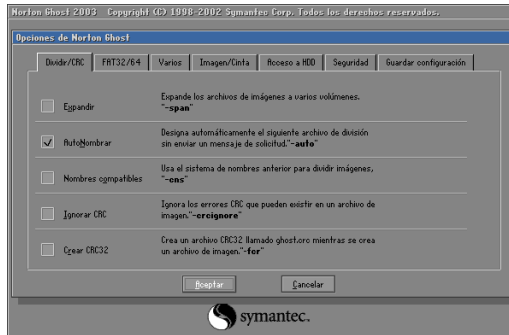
Norton Ghost 2003 Copyright (C) 1998-2002 Symantec Corp. Todos los derechos reservados.

Opciones de Norton Ghost

Dividir/CRC | FAT32/64 | Varios | Imagen/Cinta | Acceso a HDD | Seguridad | Guardar configuración

Expandir
Expande los archivos de imágenes a varios volúmenes. "-span"

AutoNombrar
Designa automáticamente el siguiente archivo de división sin enviar un mensaje de solicitud."-auto"

Nombres compatibles
Usa el sistema de nombres anterior para dividir imágenes. "-cns"

Ignorar CRC
Ignora los errores CRC que pueden existir en un archivo de imagen."-crcignore"

Crear CRC32
Crea un archivo CRC32 llamado ghost.crc mientras se crea un archivo de imagen."-fcr"

Aceptar
Cancelar

symantec.